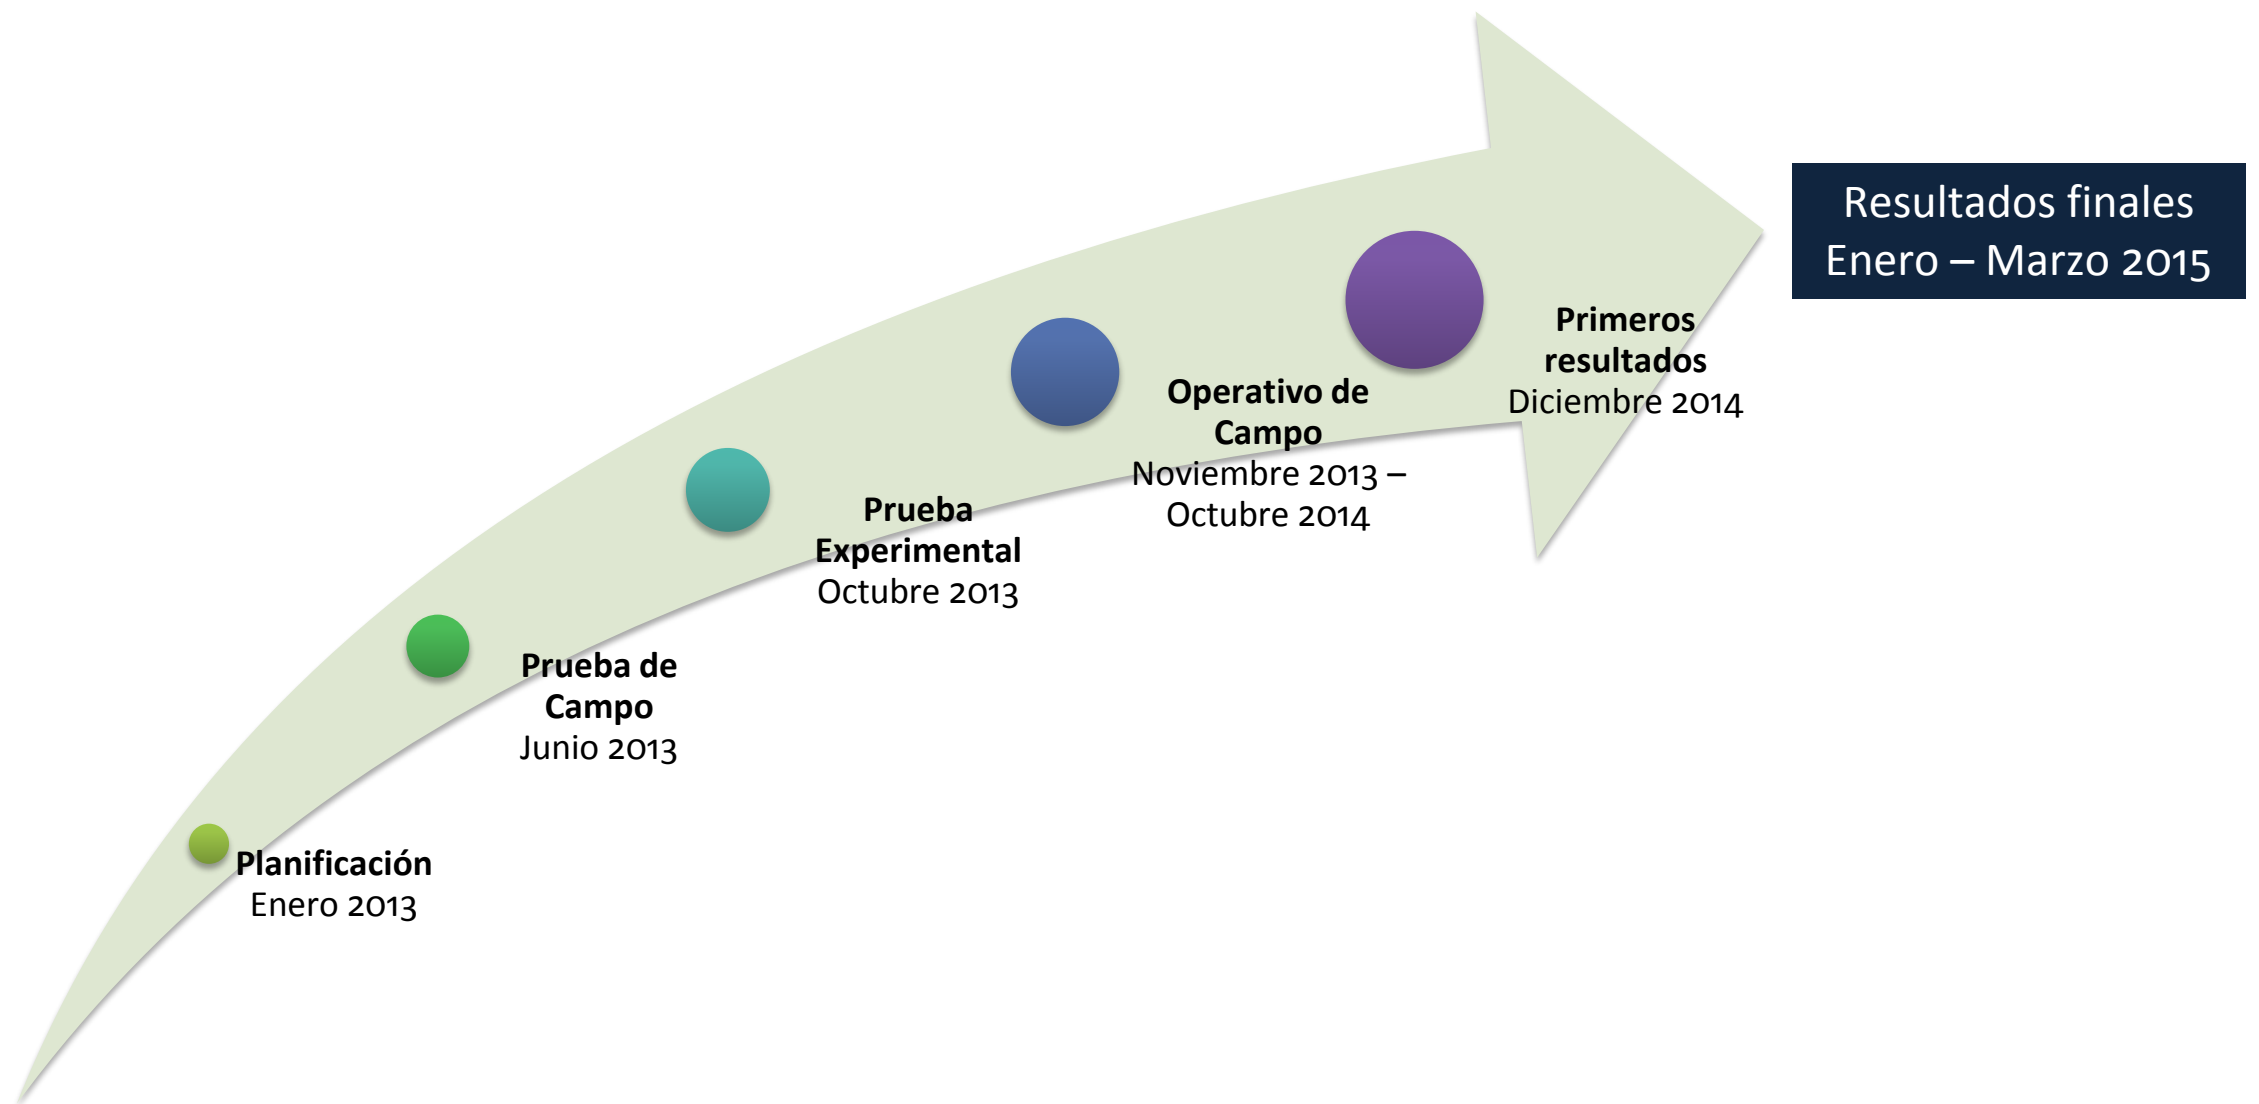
Planificación
Enero 2013

Prueba de Campo
Junio 2013

Prueba Experimental
Octubre 2013

Operativo de Campo
Noviembre 2013 – Octubre 2014

Primeros resultados
Diciembre 2014

Resultados finales
Enero – Marzo 2015